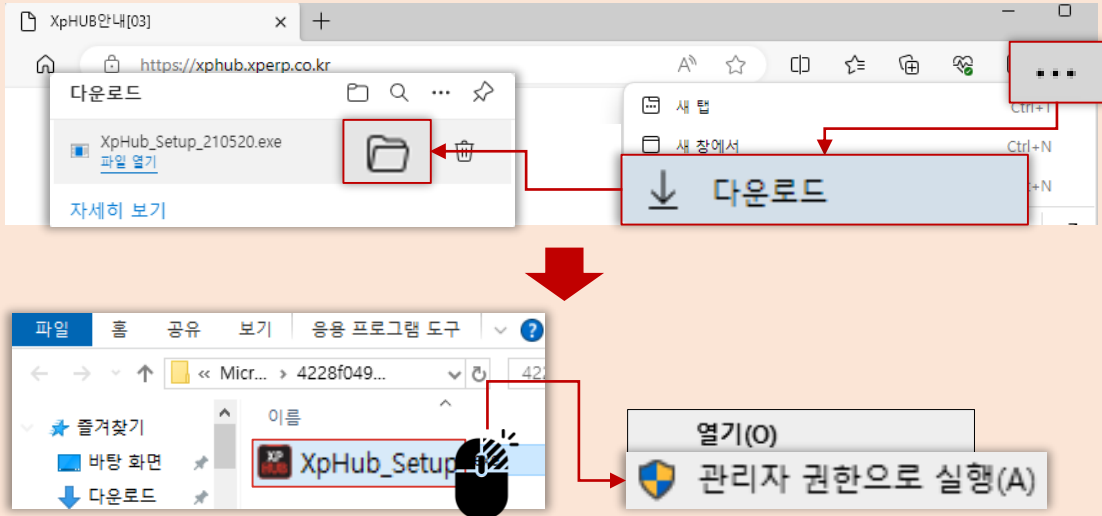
XpHUB안내[03]
https://xphub.xperp.co.kr
다운로드
XpHub_Setup_210520.exe
파일 열기
자세히 보기
새 탭 Ctrl+T
새 창에서 Ctrl+N
Ctrl+N
다운로드
...

파일 홈 공유 보기 응용 프로그램 도구
« Micr... › 4228f049...
이름
즐겨찾기
바탕 화면
다운로드
XpHub_Setup
열기(O)
관리자 권한으로 실행(A)